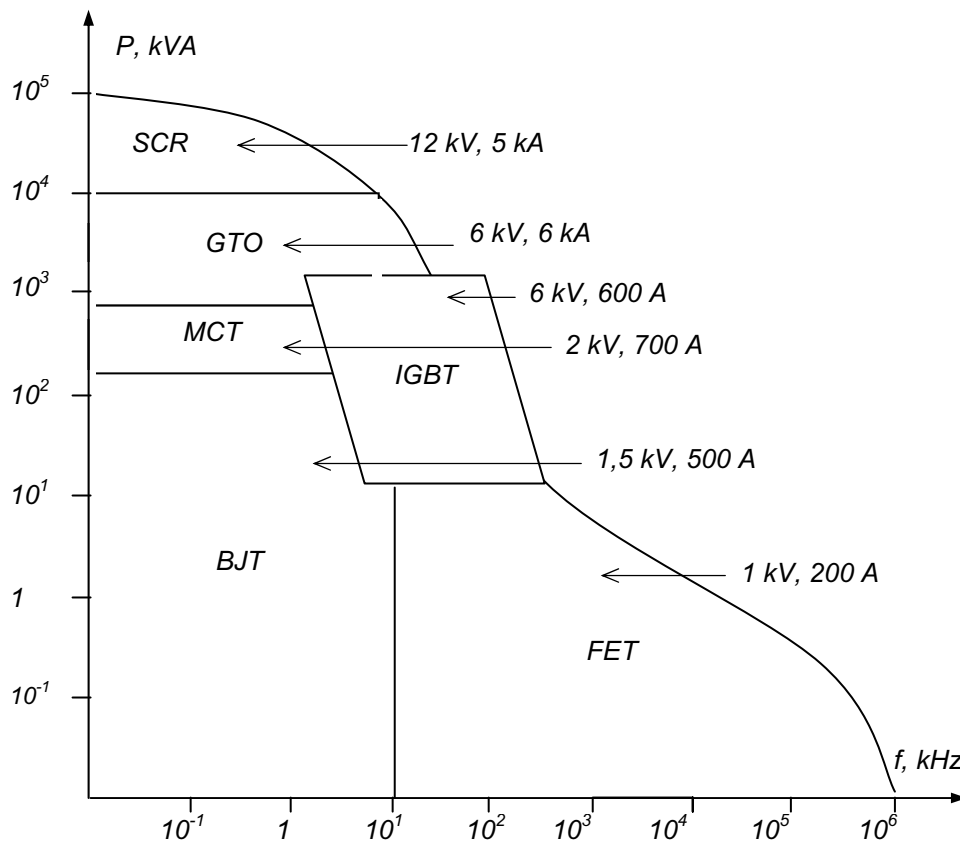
P, kVA

$10^5$

$10^4$

$10^3$

$10^2$

$10^1$

1

$10^{-1}$

SCR

12 kV, 5 kA

GTO

6 kV, 6 kA

6 kV, 600 A

MCT

2 kV, 700 A

IGBT

1,5 kV, 500 A

BJT

1 kV, 200 A

FET

f, kHz

$10^{-1}$ 1 $10^1$ $10^2$ $10^3$ $10^4$ $10^5$ $10^6$